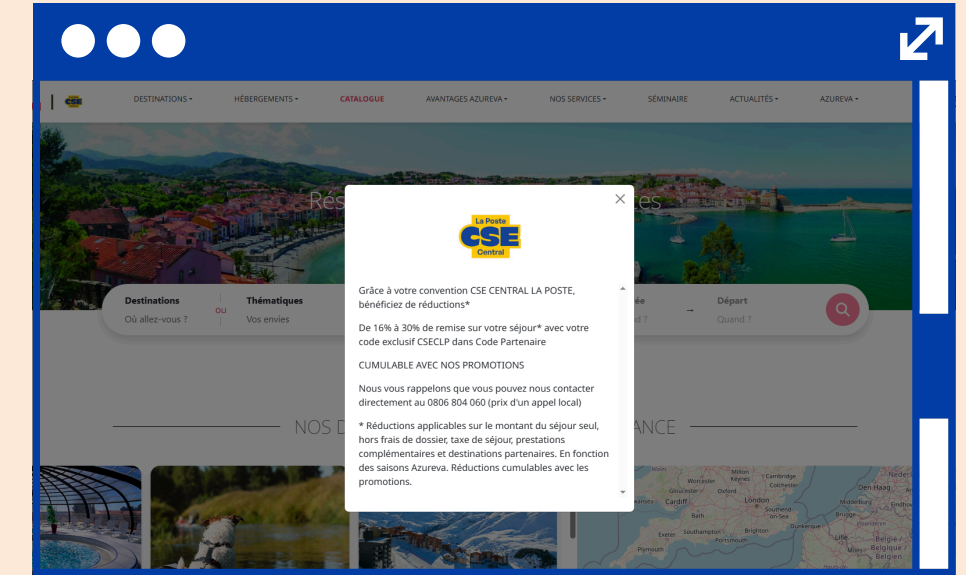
DESTINATIONS ▾ HÉBERGEMENTS ▾ CATALOGUE AVANTAGES AZUREVA ▾ NOS SERVICES ▾ SÉMINAIRE ACTUALITÉS ▾ AZUREVA ▾

Rés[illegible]es

Destinations
Où allez-vous ?

OU

Thématiques
Vos envies

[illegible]ée
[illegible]nd ?

→

Départ
Quand ?

NOS D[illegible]ANCE

×

La Poste
CSE
Central

Grâce à votre convention CSE CENTRAL LA POSTE, bénéficiez de réductions*

De 16% à 30% de remise sur votre séjour* avec votre code exclusif CSECLP dans Code Partenaire

CUMULABLE AVEC NOS PROMOTIONS

Nous vous rappelons que vous pouvez nous contacter directement au 0806 804 060 (prix d'un appel local)

* Réductions applicables sur le montant du séjour seul, hors frais de dossier, taxe de séjour, prestations complémentaires et destinations partenaires. En fonction des saisons Azureva. Réductions cumulables avec les promotions.

Milton Keynes, Worcester, Gloucester, Oxford, Cardiff, London, Bristol, Reading, Southampton, Brighton, Exeter, Portsmouth, Plymouth, Den Haag, Middelburg, Brugge, Dunkerque, Lille, Belgique / België